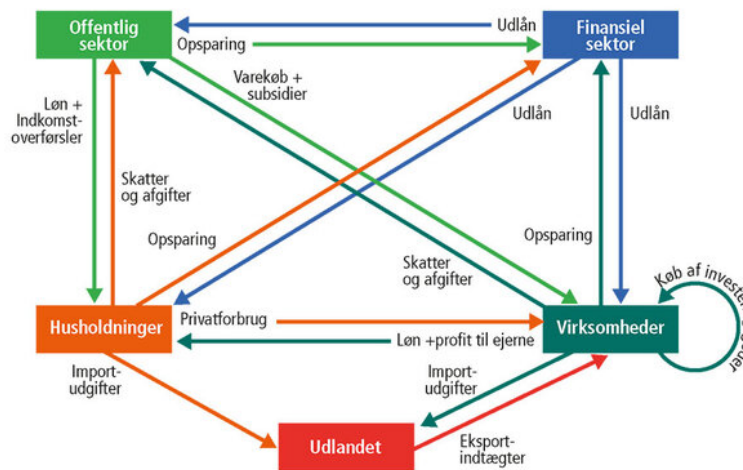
Offentlig sektor

Udlån

Finansiel sektor

Opsparing

Varekøb + subsidier

Løn + Indkomst-overførsler

Udlån

Udlån

Skatter og afgifter

Opsparing

Opsparing

Skatter og afgifter

Køb af invest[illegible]

Husholdninger

Privatforbrug

Virksomheder

Løn +profit til ejerne

Import-udgifter

Import-udgifter

Udlandet

Eksport-indtægter